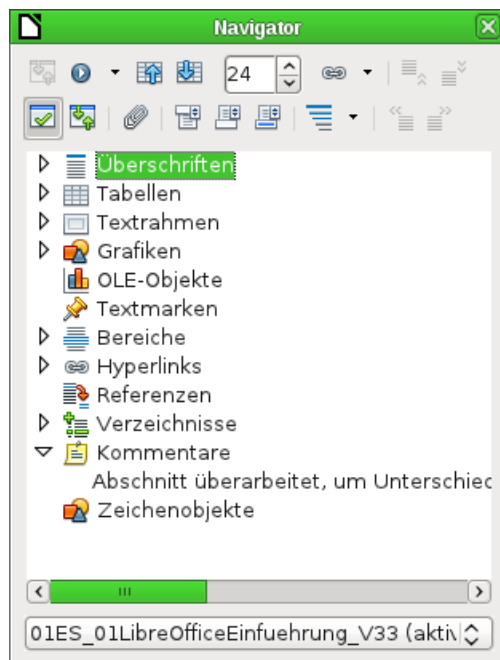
Navigator

24

Überschriften
Tabellen
Textrahmen
Grafiken
OLE-Objekte
Textmarken
Bereiche
Hyperlinks
Referenzen
Verzeichnisse
Kommentare
Abschnitt überarbeitet, um Unterschied
Zeichenobjekte

01ES_01LibreOfficeEinfuehrung_V33 (aktiv